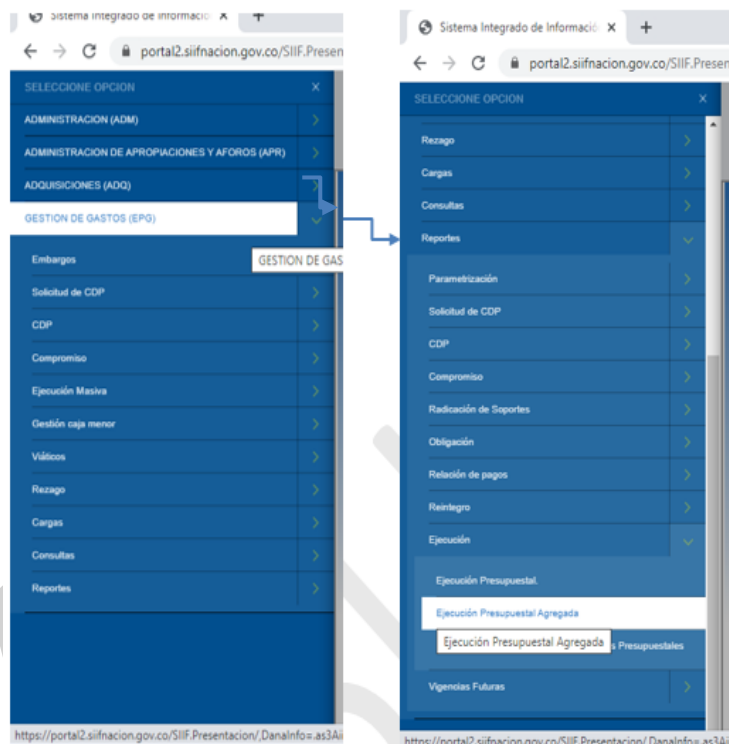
Sistema Integrado de Informació ×
portal2.siifnacion.gov.co/SIIF.Presen
SELECCIONE OPCION ×
ADMINISTRACION (ADM)
ADMINISTRACION DE APROPIACIONES Y AFOROS (APR)
ADQUISICIONES (ADQ)
GESTION DE GASTOS (EPG)
Embargos
GESTION DE GAS
Solicitud de CDP
CDP
Compromiso
Ejecución Masiva
Gestión caja menor
Viáticos
Rezago
Cargas
Consultas
Reportes
https://portal2.siifnacion.gov.co/SIIF.Presentacion/,DanaInfo=.as3Ai

Sistema Integrado de Informació ×
portal2.siifnacion.gov.co/SIIF.Presen
SELECCIONE OPCION ×
Rezago
Cargas
Consultas
Reportes
Parametrización
Solicitud de CDP
CDP
Compromiso
Radicación de Soportes
Obligación
Relación de pagos
Reintegro
Ejecución
Ejecución Presupuestal.
Ejecución Presupuestal Agregada
Ejecución Presupuestal Agregada
s Presupuestales
Vigencias Futuras
https://portal2.siifnacion.gov.co/SIIF.Presentacion/,DanaInfo=.as3Ai